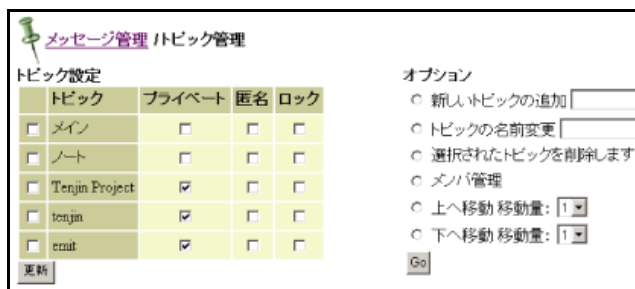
メッセージ管理 /トピック管理

トピック設定

| | トピック | プライベート | 匿名 | ロック |
|---|---|---|---|---|
| ☐ | メイン | ☐ | ☐ | ☐ |
| ☐ | ノート | ☐ | ☐ | ☐ |
| ☐ | Tenjin Project | ☑ | ☐ | ☐ |
| ☐ | tenjin | ☑ | ☐ | ☐ |
| ☐ | emit | ☑ | ☐ | ☐ |

更新

オプション
○ 新しいトピックの追加
○ トピックの名前変更
○ 選択されたトピックを削除します
○ メンバ管理
○ 上へ移動 移動量: 1
○ 下へ移動 移動量: 1
Go